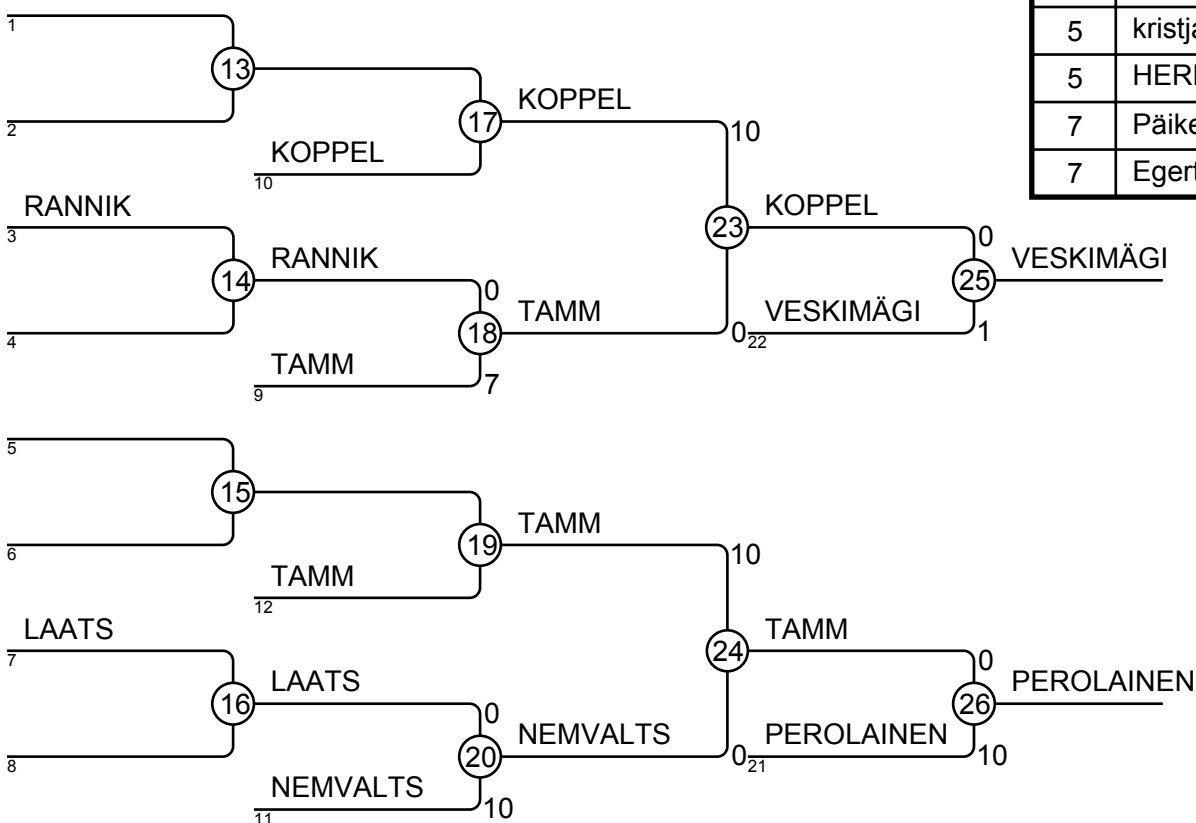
1
13
2
17
KOPPEL
KOPPEL
10
10
RANNIK
3
14
RANNIK
4
18
0
TAMM
TAMM
9
7
23
KOPPEL
0
VESKIMÄGI
0
22
25
VESKIMÄGI
1

| 5 | kristj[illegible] |
|---|---|
| 5 | HER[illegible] |
| 7 | Päike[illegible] |
| 7 | Egert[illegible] |

5
15
6
19
TAMM
TAMM
12
10
LAATS
7
16
LAATS
8
20
0
NEMVALTS
NEMVALTS
11
10
24
TAMM
0
PEROLAINEN
0
21
26
PEROLAINEN
10